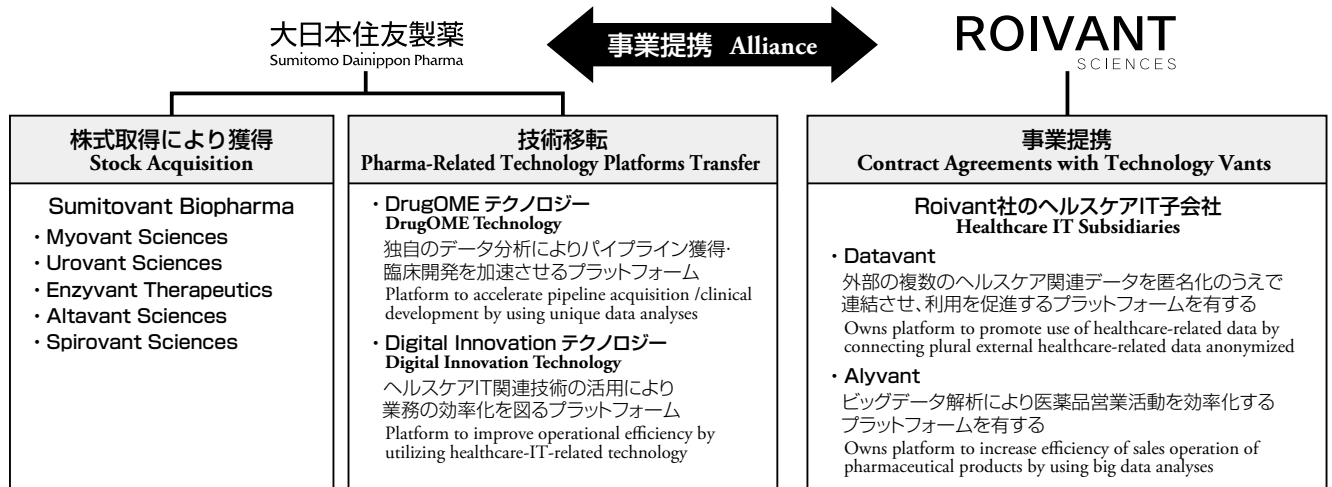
大日本住友製薬
Sumitomo Dainippon Pharma

事業提携 Alliance

ROIVANT
SCIENCES

株式取得により獲得
Stock Acquisition

Sumitovant Biopharma
・Myovant Sciences
・Urovant Sciences
・Enzyvant Therapeutics
・Altavant Sciences
・Spirovant Sciences

技術移転
Pharma-Related Technology Platforms Transfer

・DrugOME テクノロジー
DrugOME Technology
独自のデータ分析によりパイプライン獲得･臨床開発を加速させるプラットフォーム
Platform to accelerate pipeline acquisition /clinical development by using unique data analyses

・Digital Innovation テクノロジー
Digital Innovation Technology
ヘルスケアIT関連技術の活用により業務の効率化を図るプラットフォーム
Platform to improve operational efficiency by utilizing healthcare-IT-related technology

事業提携
Contract Agreements with Technology Vants

Roivant社のヘルスケアIT子会社
Healthcare IT Subsidiaries

・Datavant
外部の複数のヘルスケア関連データを匿名化のうえで連結させ、利用を促進するプラットフォームを有する
Owns platform to promote use of healthcare-related data by connecting plural external healthcare-related data anonymized

・Alyvant
ビッグデータ解析により医薬品営業活動を効率化するプラットフォームを有する
Owns platform to increase efficiency of sales operation of pharmaceutical products by using big data analyses